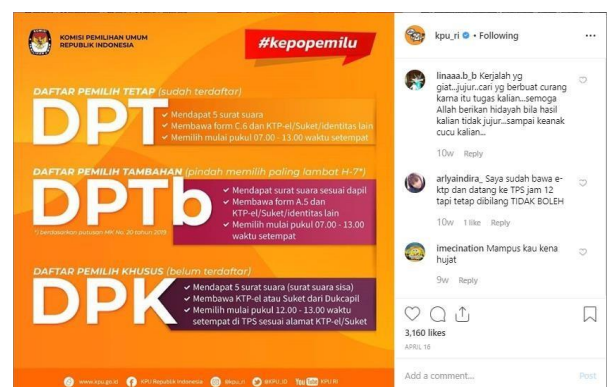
KOMISI PEMILIHAN UMUM
REPUBLIK INDONESIA

#kepopemilu

DAFTAR PEMILIH TETAP (sudah terdaftar)

DPT

Mendapat 5 surat suara
Membawa form C.6 dan KTP-el/Suket/identitas lain
Memilih mulai pukul 07.00 - 13.00 waktu setempat

DAFTAR PEMILIH TAMBAHAN (pindah memilih paling lambat H-7*)

DPTb

Mendapat surat suara sesuai dapil
Membawa form A.5 dan KTP-el/Suket/identitas lain
Memilih mulai pukul 07.00 - 13.00 waktu setempat

*) berdasarkan putusan MK No. 20 tahun 2019

DAFTAR PEMILIH KHUSUS (belum terdaftar)

DPK

Mendapat 5 surat suara (surat suara sisa)
Membawa KTP-el atau Suket dari Dukcapil
Memilih mulai pukul 12.00 - 13.00 waktu setempat di TPS sesuai alamat KTP-el/Suket

www.kpu.go.id KPU Republik Indonesia @kpu_ri @KPU_ID KPU RI

kpu_ri • Following

linaaa.b_b Kerjalah yg giat...jujur..cari yg berbuat curang karna itu tugas kalian...semoga Allah berikan hidayah bila hasil kalian tidak jujur...sampai keanak cucu kalian...

10w Reply

arlyaindira_ Saya sudah bawa e-ktp dan datang ke TPS jam 12 tapi tetap dibilang TIDAK BOLEH

10w 1 like Reply

imecination Mampus kau kena hujat

9w Reply

3,160 likes
APRIL 16

Add a comment... Post